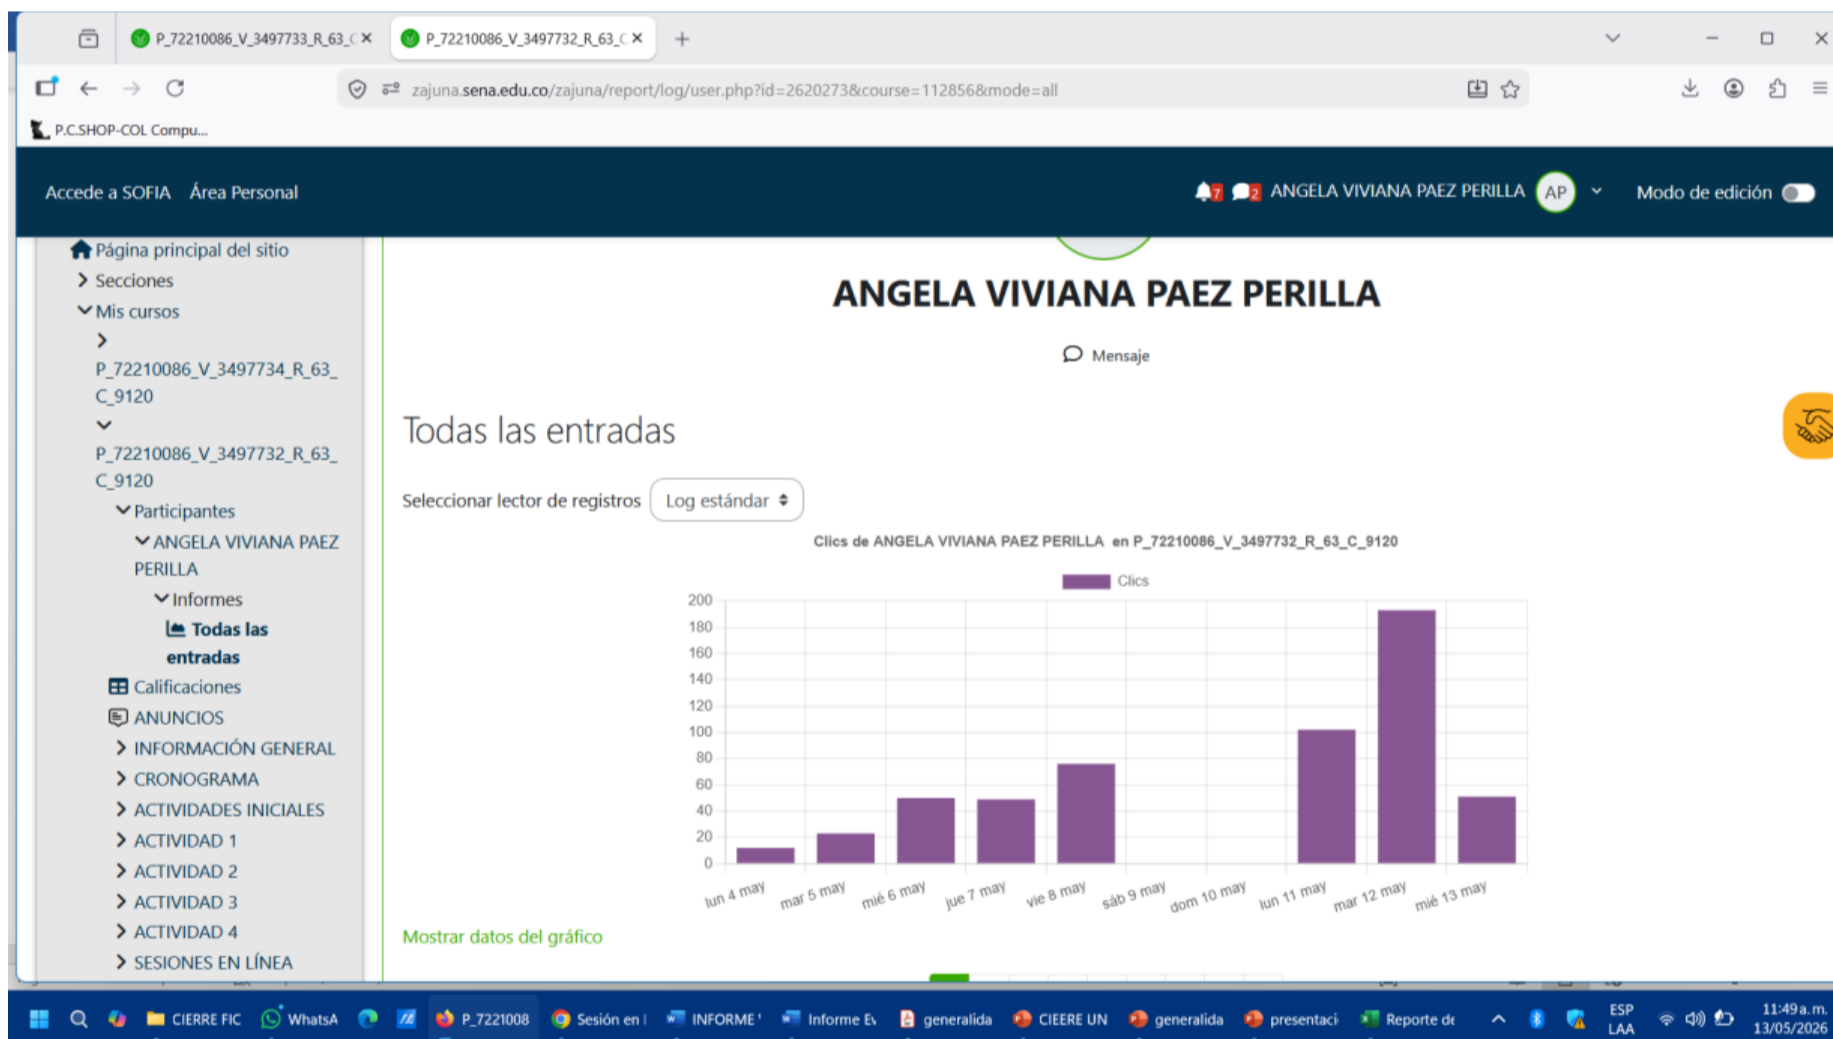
P_72210086_V_3497733_R_63_C ×
P_72210086_V_3497732_R_63_C ×
+

zajuna.sena.edu.co/zajuna/report/log/user.php?id=2620273&course=112856&mode=all

P.C.SHOP-COL Compu...

Accede a SOFIA Área Personal

7 2 ANGELA VIVIANA PAEZ PERILLA AP Modo de edición

Página principal del sitio
Secciones
Mis cursos
P_72210086_V_3497734_R_63_C_9120
P_72210086_V_3497732_R_63_C_9120
Participantes
ANGELA VIVIANA PAEZ PERILLA
Informes
Todas las entradas
Calificaciones
ANUNCIOS
INFORMACIÓN GENERAL
CRONOGRAMA
ACTIVIDADES INICIALES
ACTIVIDAD 1
ACTIVIDAD 2
ACTIVIDAD 3
ACTIVIDAD 4
SESIONES EN LÍNEA

ANGELA VIVIANA PAEZ PERILLA

Mensaje

Todas las entradas

Seleccionar lector de registros Log estándar

Clics de ANGELA VIVIANA PAEZ PERILLA en P_72210086_V_3497732_R_63_C_9120

Clics

200
180
160
140
120
100
80
60
40
20
0

lun 4 may
mar 5 may
mié 6 may
jue 7 may
vie 8 may
sáb 9 may
dom 10 may
lun 11 may
mar 12 may
mié 13 may

Mostrar datos del gráfico

CIERRE FIC WhatsA P_7221008 Sesión en l INFORME Informe Ev generalida CIEERE UN generalida presentaci Reporte de ESP LAA 11:49 a.m. 13/05/2026